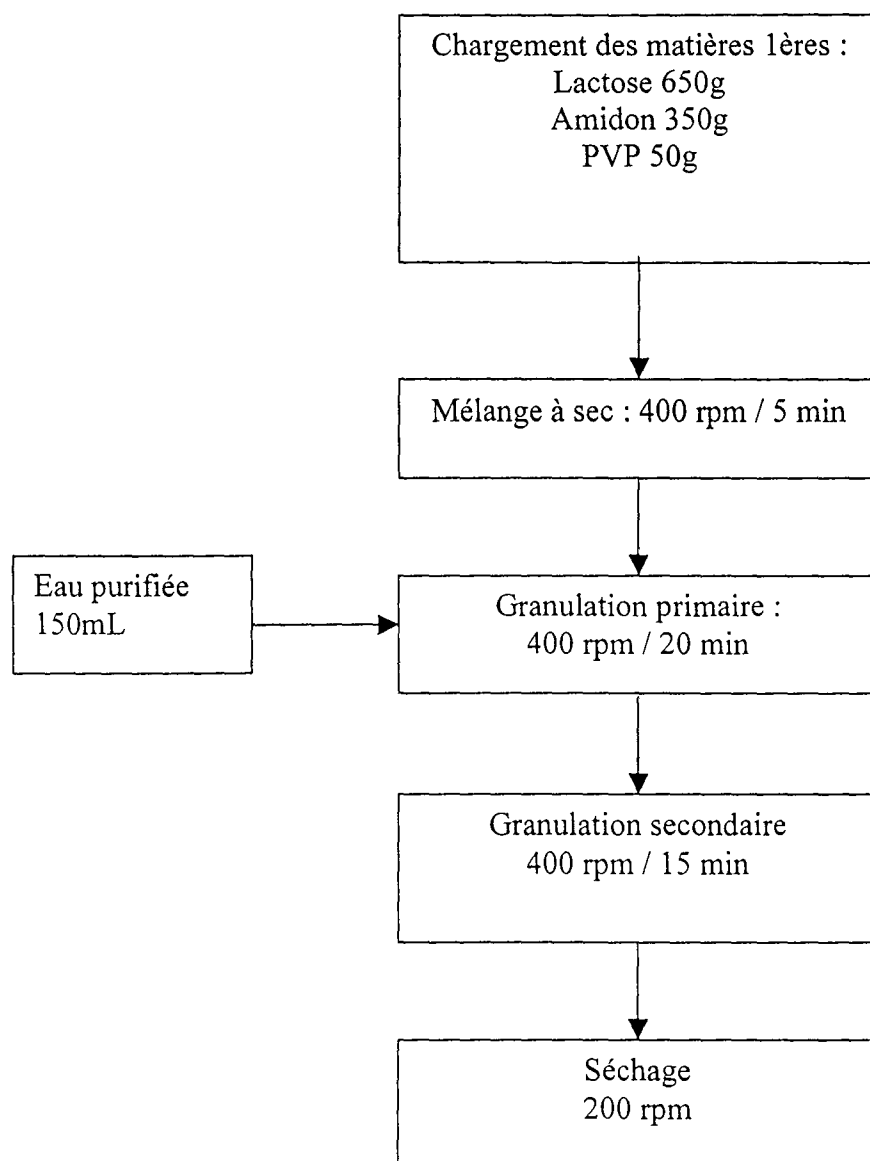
Chargement des matières 1ères :
Lactose 650g
Amidon 350g
PVP 50g

Mélange à sec : 400 rpm / 5 min

Eau purifiée
150mL

Granulation primaire :
400 rpm / 20 min

Granulation secondaire
400 rpm / 15 min

Séchage
200 rpm